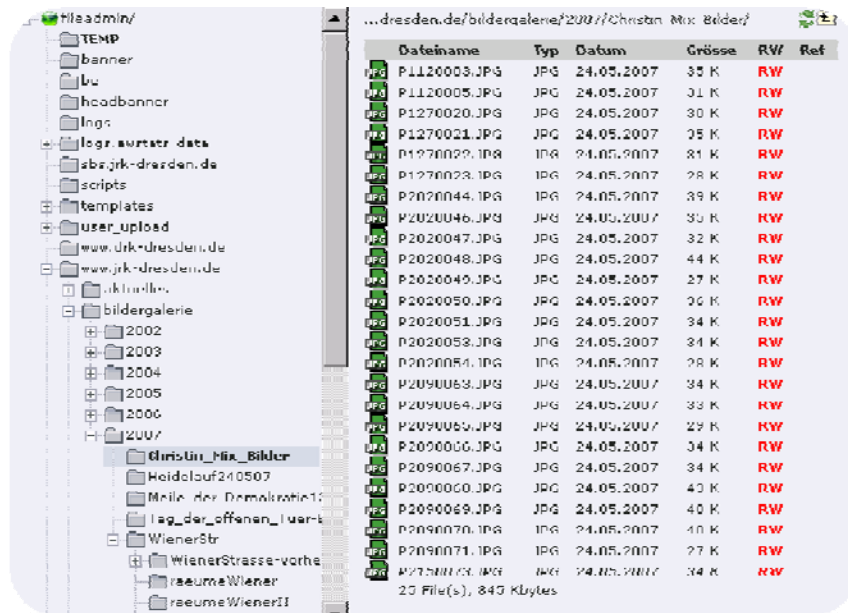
fileadmin/
TEMP
banner
bu
headbanner
logs
logr.awstats data
sbs.jrk-dresden.de
scripts
templates
user_upload
www.drk-dresden.de
www.jrk-dresden.de
aktuelles
bildergalerie
2002
2003
2004
2005
2006
2007
Christin_Mix_Bilder
Heidelauf240507
Meile_der_Demokratie1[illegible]
Tag_der_offenen_Tuer-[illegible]
WienerStr
WienerStrasse-vorhe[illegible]
raeumeWiener
raeumeWienerII

...dresden.de/bildergalerie/2007/Christin_Mix_Bilder/

| Dateiname | Typ | Datum | Grösse | RW | Ref |
|---|---|---|---|---|---|
| P1120003.JPG | JPG | 24.05.2007 | 35 K | RW | |
| P1120005.JPG | JPG | 24.05.2007 | 31 K | RW | |
| P1270020.JPG | JPG | 24.05.2007 | 30 K | RW | |
| P1270021.JPG | JPG | 24.05.2007 | 35 K | RW | |
| P1270022.JPG | JPG | 24.05.2007 | 81 K | RW | |
| P1270023.JPG | JPG | 24.05.2007 | 28 K | RW | |
| P2020044.JPG | JPG | 24.05.2007 | 39 K | RW | |
| P2020046.JPG | JPG | 24.05.2007 | 35 K | RW | |
| P2020047.JPG | JPG | 24.05.2007 | 32 K | RW | |
| P2020048.JPG | JPG | 24.05.2007 | 44 K | RW | |
| P2020049.JPG | JPG | 24.05.2007 | 27 K | RW | |
| P2020050.JPG | JPG | 24.05.2007 | 36 K | RW | |
| P2020051.JPG | JPG | 24.05.2007 | 34 K | RW | |
| P2020053.JPG | JPG | 24.05.2007 | 34 K | RW | |
| P2020054.JPG | JPG | 24.05.2007 | 28 K | RW | |
| P2090063.JPG | JPG | 24.05.2007 | 34 K | RW | |
| P2090064.JPG | JPG | 24.05.2007 | 33 K | RW | |
| P2090065.JPG | JPG | 24.05.2007 | 29 K | RW | |
| P2090066.JPG | JPG | 24.05.2007 | 34 K | RW | |
| P2090067.JPG | JPG | 24.05.2007 | 34 K | RW | |
| P2090068.JPG | JPG | 24.05.2007 | 40 K | RW | |
| P2090069.JPG | JPG | 24.05.2007 | 40 K | RW | |
| P2090070.JPG | JPG | 24.05.2007 | 40 K | RW | |
| P2090071.JPG | JPG | 24.05.2007 | 27 K | RW | |
| P2150013.JPG | JPG | 24.05.2007 | 34 K | RW | |

25 File(s), 843 Kbytes